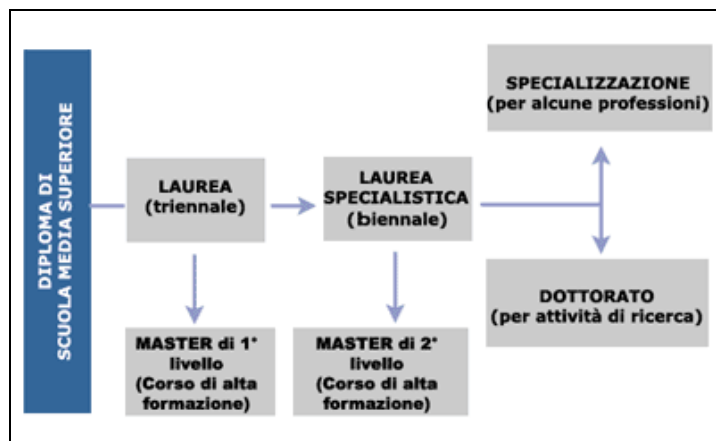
DIPLOMA DI SCUOLA MEDIA SUPERIORE

LAUREA
(triennale)

LAUREA SPECIALISTICA
(biennale)

SPECIALIZZAZIONE
(per alcune professioni)

DOTTORATO
(per attività di ricerca)

MASTER di 1° livello
(Corso di alta formazione)

MASTER di 2° livello
(Corso di alta formazione)